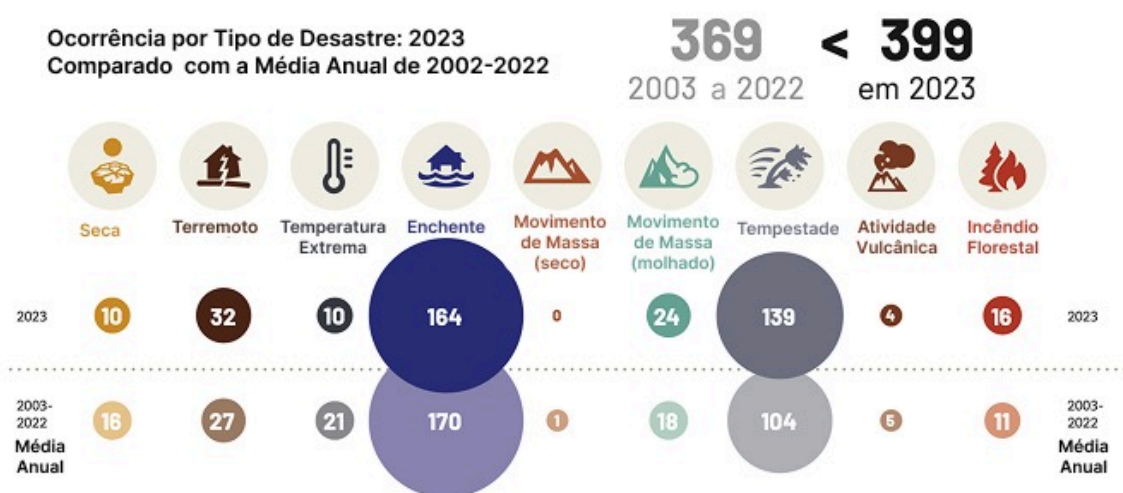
Ocorrência por Tipo de Desastre: 2023
Comparado com a Média Anual de 2002-2022

369 < 399
2003 a 2022 em 2023

| | Seca | Terremoto | Temperatura Extrema | Enchente | Movimento de Massa (seco) | Movimento de Massa (molhado) | Tempestade | Atividade Vulcânica | Incêndio Florestal | |
|---|---|---|---|---|---|---|---|---|---|---|
| 2023 | 10 | 32 | 10 | 164 | 0 | 24 | 139 | 4 | 16 | 2023 |
| 2003-2022 Média Anual | 16 | 27 | 21 | 170 | 1 | 18 | 104 | 5 | 11 | 2003-2022 Média Anual |